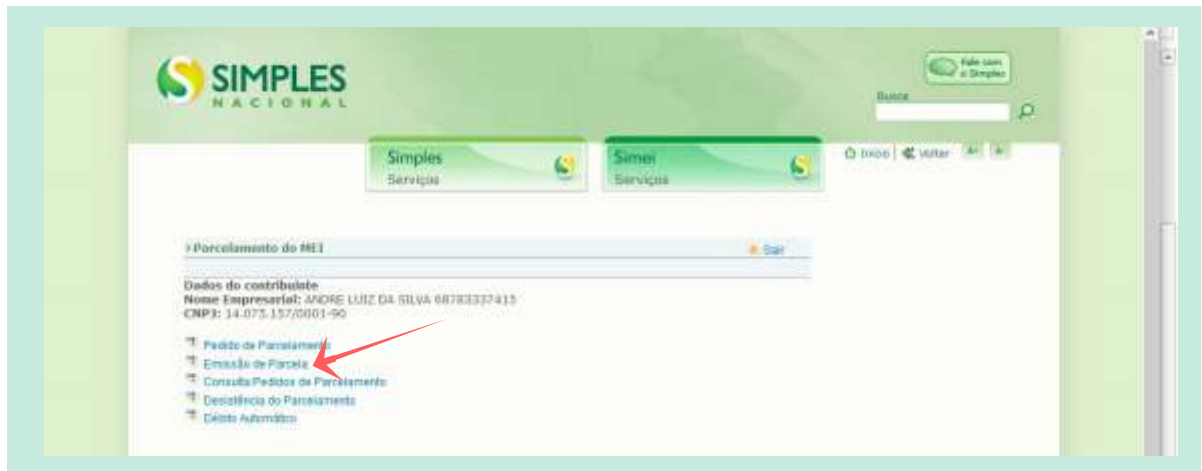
SIMPLES
NACIONAL

Fale com o Simples

Busca

Simples
Serviços

Simei
Serviços

Início | Voltar A+ A-

› Parcelamento do MEI

Sair

Dados do contribuinte
Nome Empresarial: ANDRE LUIZ DA SILVA 68783337415
CNPJ: 14.075.157/0001-90

Pedido de Parcelamento
Emissão de Parcela
Consulta Pedidos de Parcelamento
Desistência do Parcelamento
Débito Automático